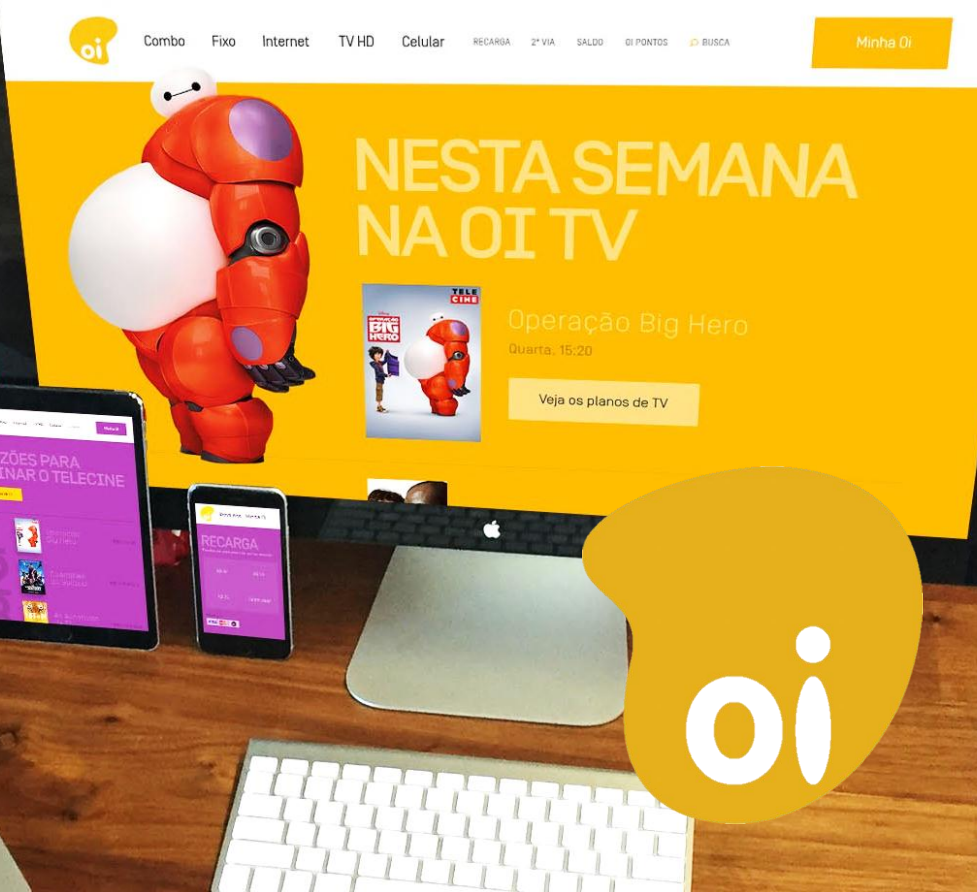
oi

Combo Fixo Internet TV HD Celular RECARGA 2ª VIA SALDO OI PONTOS BUSCA

Minha Oi

NESTA SEMANA NA OI TV

TELE CINE

BIG HERO

Operação Big Hero

Quarta, 15:20

Veja os planos de TV

ZÕES PARA
INAR O TELECINE

RECARGA

oi